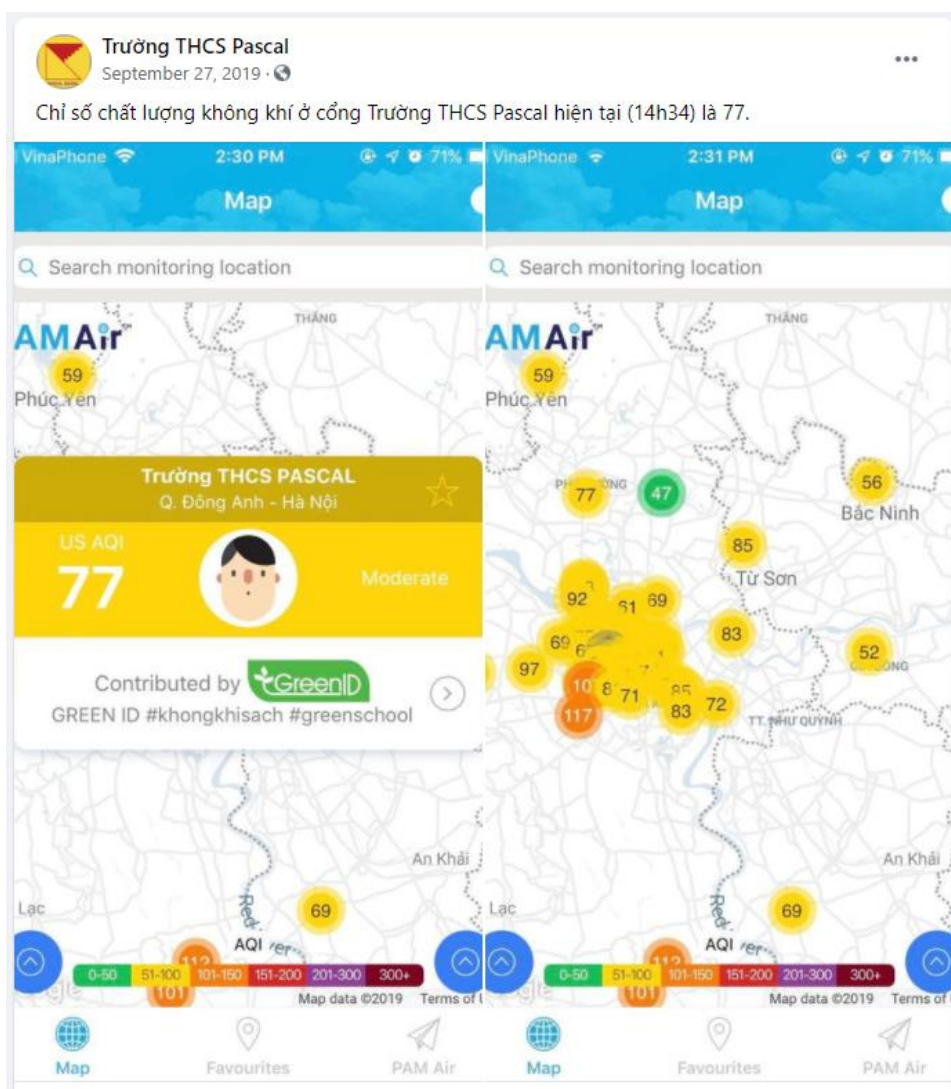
Trường THCS Pascal
September 27, 2019 ·

Chỉ số chất lượng không khí ở cổng Trường THCS Pascal hiện tại (14h34) là 77.

VinaPhone 2:30 PM 71%
Map
Search monitoring location
AMAir
THẮNG
59
Phúc Yên
Trường THCS PASCAL
Q. Đông Anh - Hà Nội
US AQI
77
Moderate
Contributed by GreenID
GREEN ID #khongkhisach #greenschool
An Khải
Lạc
69
AQI
0-50 51-100 101-150 151-200 201-300 300+
Map data ©2019 Terms of
Map Favourites PAM Air

VinaPhone 2:31 PM 71%
Map
Search monitoring location
AMAir
THẮNG
59
Phúc Yên
77 47 56
Bắc Ninh
85
Từ Sơn
92 61 69
83
69
52
97
117 71 83 72
TT. NHƯ QUỲNH
An Khải
Lạc
69
AQI
0-50 51-100 101-150 151-200 201-300 300+
Map data ©2019 Terms of
Map Favourites PAM Air